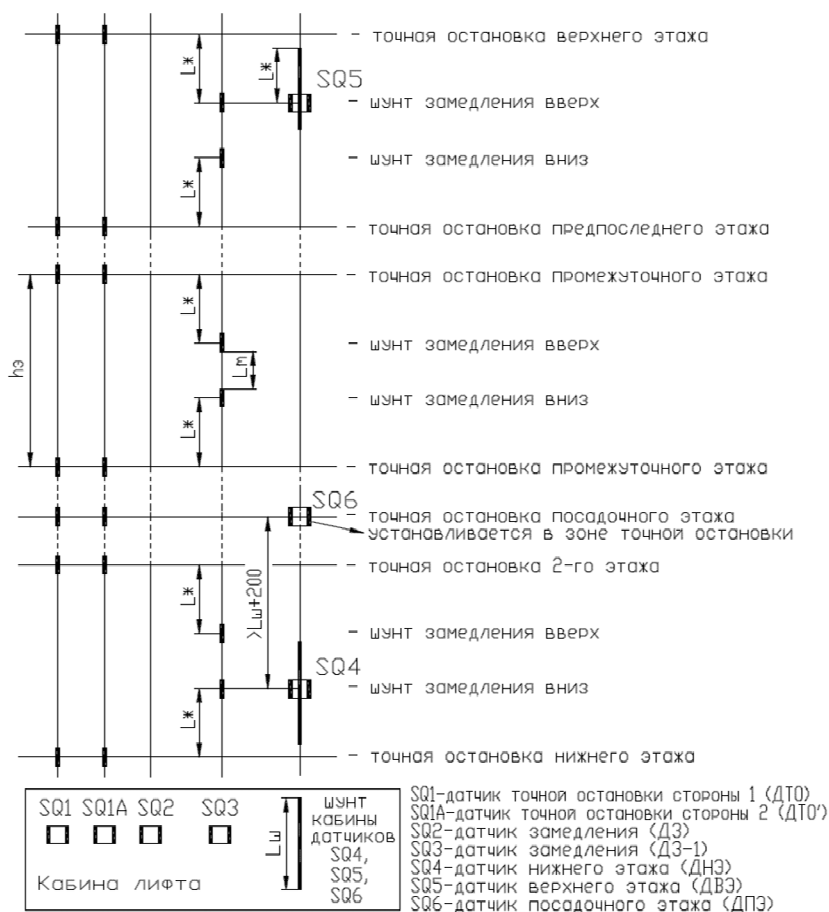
- точная остановка верхнего этажа

L*

L*

SQ5

- шунт замедления вверх

- шунт замедления вниз

L*

- точная остановка предпоследнего этажа

- точная остановка промежуточного этажа

hэ

L*

- шунт замедления вверх

Lm

- шунт замедления вниз

L*

- точная остановка промежуточного этажа

SQ6

точная остановка посадочного этажа устанавливается в зоне точной остановки

- точная остановка 2-го этажа

L*

>Lш+200

- шунт замедления вверх

SQ4

- шунт замедления вниз

L*

- точная остановка нижнего этажа

SQ1 SQ1A SQ2 SQ3

Кабина лифта

Lш

шунт кабины датчиков SQ4, SQ5, SQ6

SQ1-датчик точной остановки стороны 1 (ДТО)
SQ1A-датчик точной остановки стороны 2 (ДТО')
SQ2-датчик замедления (ДЗ)
SQ3-датчик замедления (ДЗ-1)
SQ4-датчик нижнего этажа (ДНЭ)
SQ5-датчик верхнего этажа (ДВЭ)
SQ6-датчик посадочного этажа (ДПЭ)